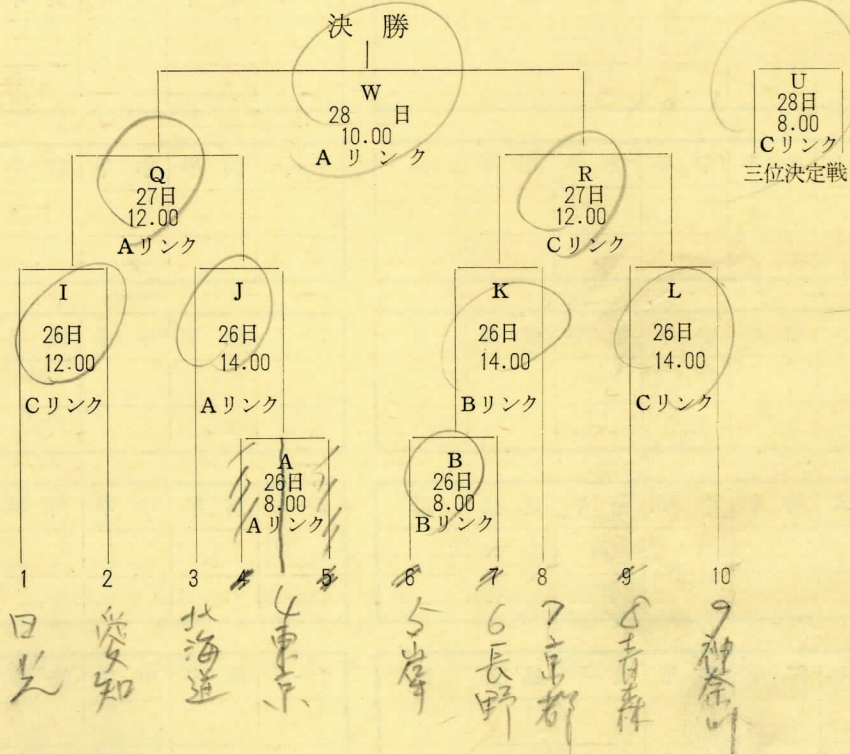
決 勝

W
28 日
10.00
A リンク

U
28日
8.00
Cリンク
三位決定戦

Q
27日
12.00
Aリンク

R
27日
12.00
Cリンク

I
26日
12.00
Cリンク

J
26日
14.00
Aリンク

K
26日
14.00
Bリンク

L
26日
14.00
Cリンク

A
26日
8.00
Aリンク

B
26日
8.00
Bリンク

1 2 3 4 5 6 7 8 9 10

日光 愛知 北海道 4東京 5岸 6長野 7京都 8青森 9神奈川